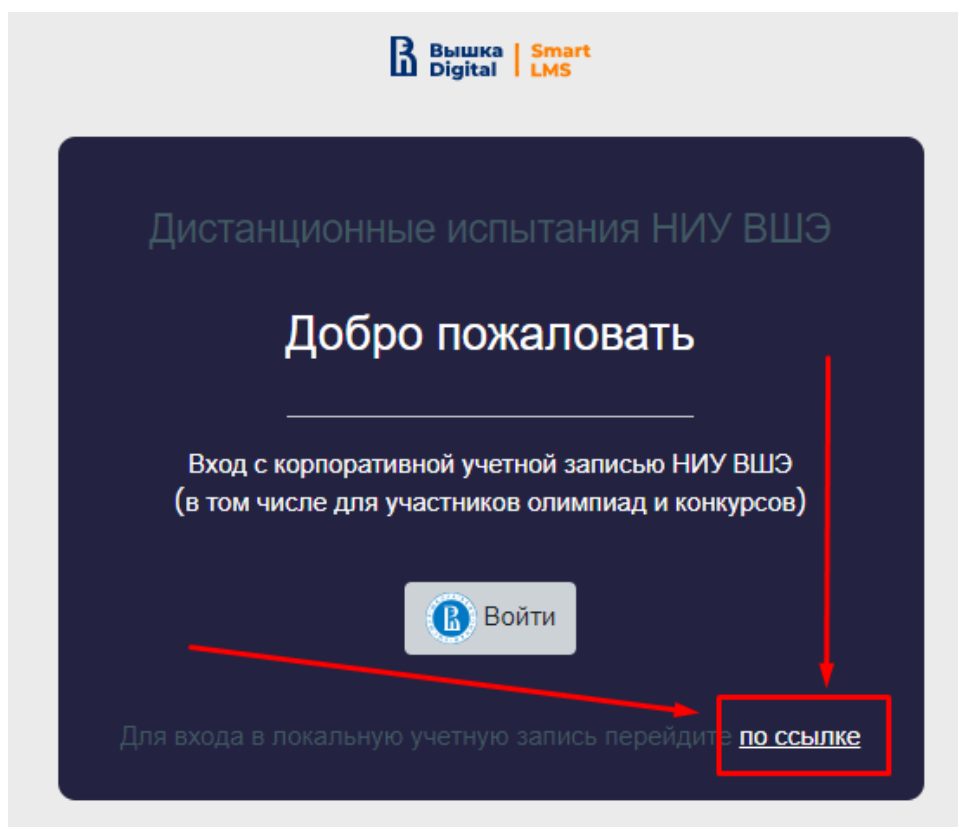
Вышка Digital | Smart LMS

Дистанционные испытания НИУ ВШЭ

Добро пожаловать

Вход с корпоративной учетной записью НИУ ВШЭ (в том числе для участников олимпиад и конкурсов)

Войти

Для входа в локальную учетную запись перейдите по ссылке